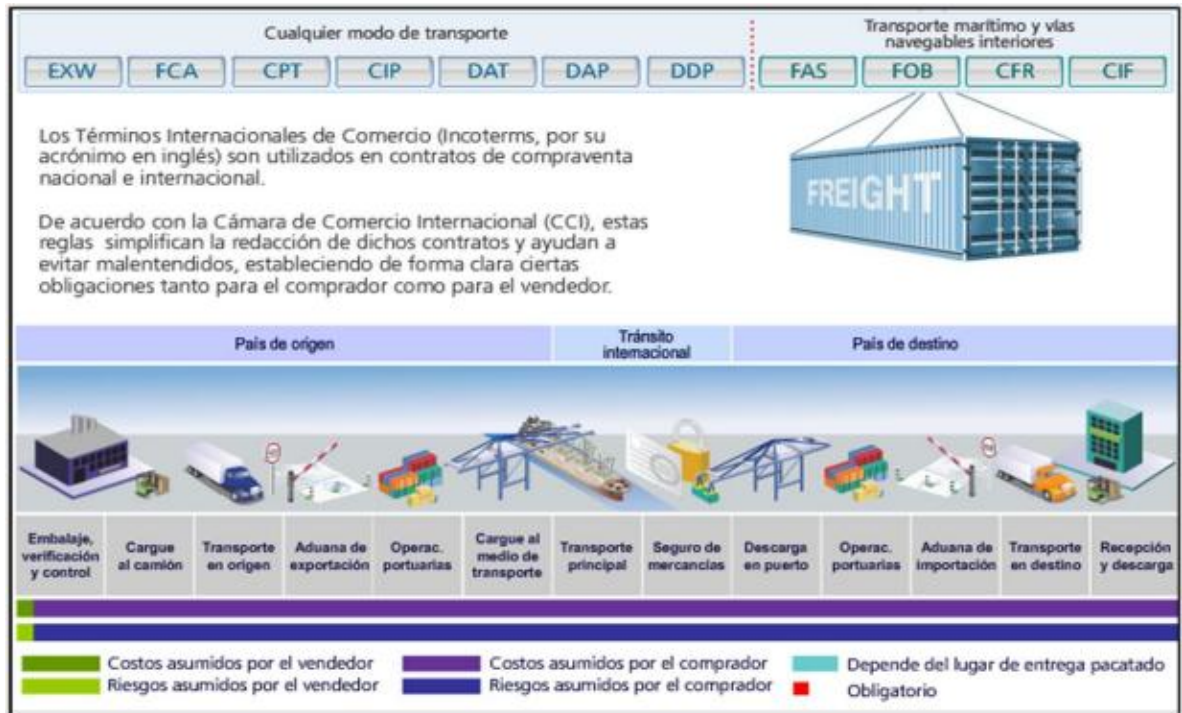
Cualquier modo de transporte

Transporte marítimo y vías navegables interiores

EXW FCA CPT CIP DAT DAP DDP FAS FOB CFR CIF

Los Términos Internacionales de Comercio (Incoterms, por su acrónimo en inglés) son utilizados en contratos de compraventa nacional e internacional.

De acuerdo con la Cámara de Comercio Internacional (CCI), estas reglas simplifican la redacción de dichos contratos y ayudan a evitar malentendidos, estableciendo de forma clara ciertas obligaciones tanto para el comprador como para el vendedor.

FREIGHT

País de origen

Tránsito internacional

País de destino

| Embalaje, verificación y control | Cargue al camión | Transporte en origen | Aduana de exportación | Operac. portuarias | Cargue al medio de transporte | Transporte principal | Seguro de mercancías | Descarga en puerto | Operac. portuarias | Aduana de importación | Transporte en destino | Recepción y descarga |
|---|---|---|---|---|---|---|---|---|---|---|---|---|

Costos asumidos por el vendedor
Riesgos asumidos por el vendedor
Costos asumidos por el comprador
Riesgos asumidos por el comprador
Depende del lugar de entrega pacatado
Obligatorio